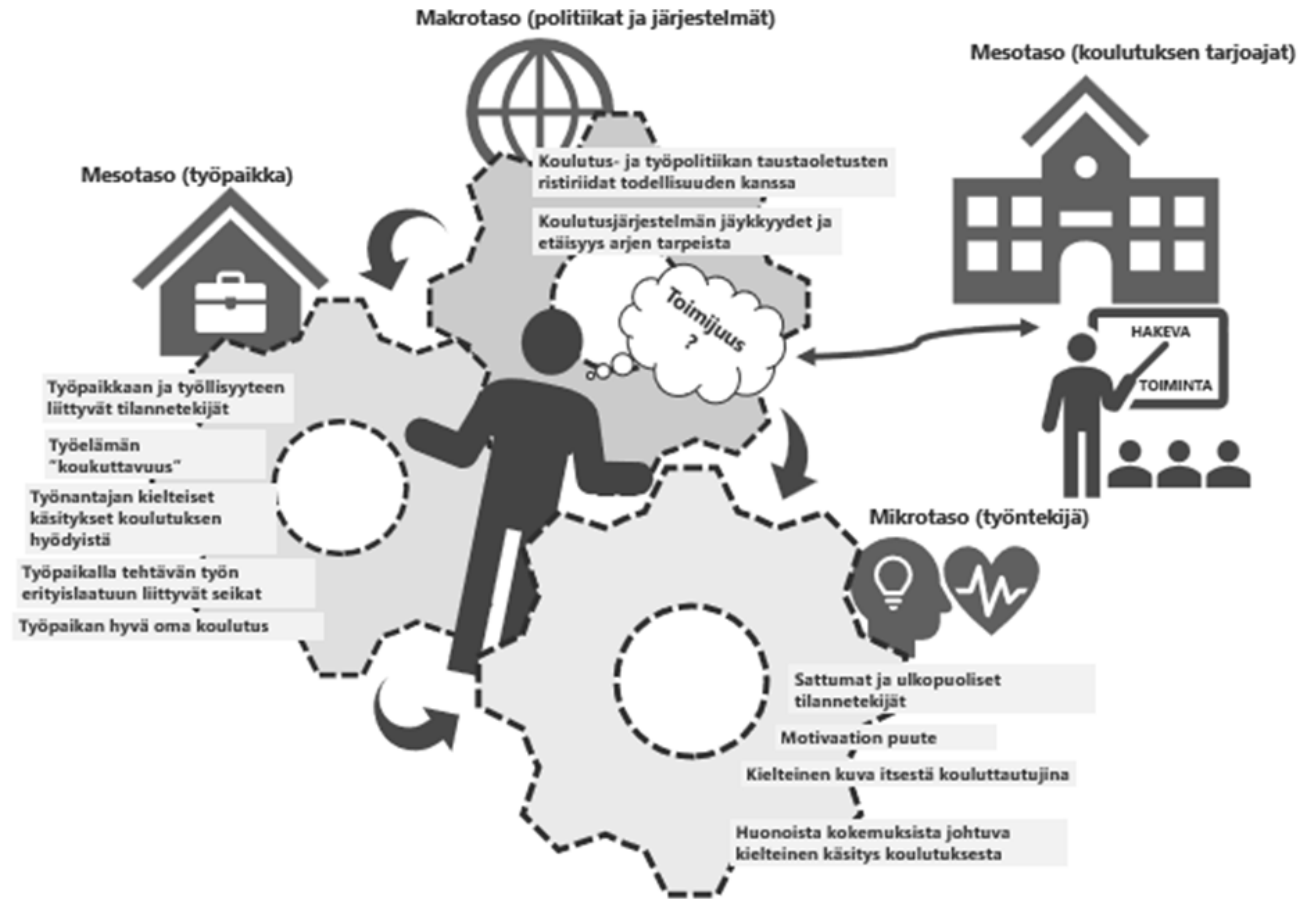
Makrotaso (politiikat ja järjestelmät)

Mesotaso (koulutuksen tarjoajat)

Mesotaso (työpaikka)

Koulutus- ja työpolitiikan taustaoletusten ristiriidat todellisuuden kanssa

Koulutusjärjestelmän jäykkyydet ja etäisyys arjen tarpeista

Toimijuus ?

HAKEVA

TOIMINTA

Työpaikkaan ja työllisyyteen liittyvät tilannetekijät

Työelämän "koukuttavuus"

Työnantajan kielteiset käsitykset koulutuksen hyödyistä

Työpaikalla tehtävän työn erityislaatuun liittyvät seikat

Työpaikan hyvä oma koulutus

Mikrotaso (työntekijä)

Sattumat ja ulkopuoliset tilannetekijät

Motivaation puute

Kielteinen kuva itsestä kouluttautujina

Huonoista kokemuksista johtuva kielteinen käsitys koulutuksesta